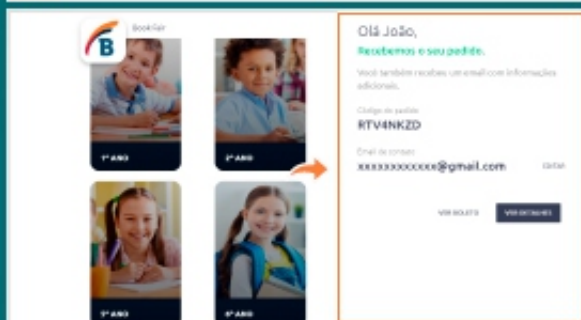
B BookFair

1º ANO

2º ANO

5º ANO

6º ANO

Olá João,

Recebemos o seu pedido.

Você também recebeu um email com informações adicionais.

Código do pedido
RTV4NKZD

Email de contato
xxxxxxxxxxxx@gmail.com EDITAR

VER BOLETO VER DETALHES